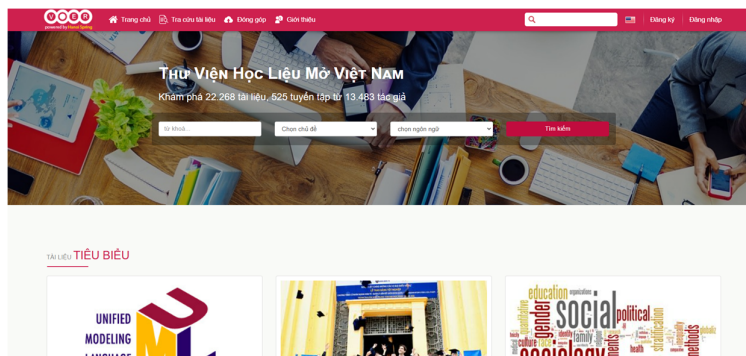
VOER
powered by Hanoi Spring

Trang chủ
Tra cứu tài liệu
Đóng góp
Giới thiệu
Đăng ký
Đăng nhập

THƯ VIỆN HỌC LIỆU MỞ VIỆT NAM

Khám phá 22.268 tài liệu, 525 tuyển tập từ 13.483 tác giả

từ khoá...
Chọn chủ đề
chọn ngôn ngữ
Tìm kiếm

TÀI LIỆU TIÊU BIỂU

UNIFIED MODELING LANGUAGE

education
social
political
gender
sociology
family
culture
health
methods
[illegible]